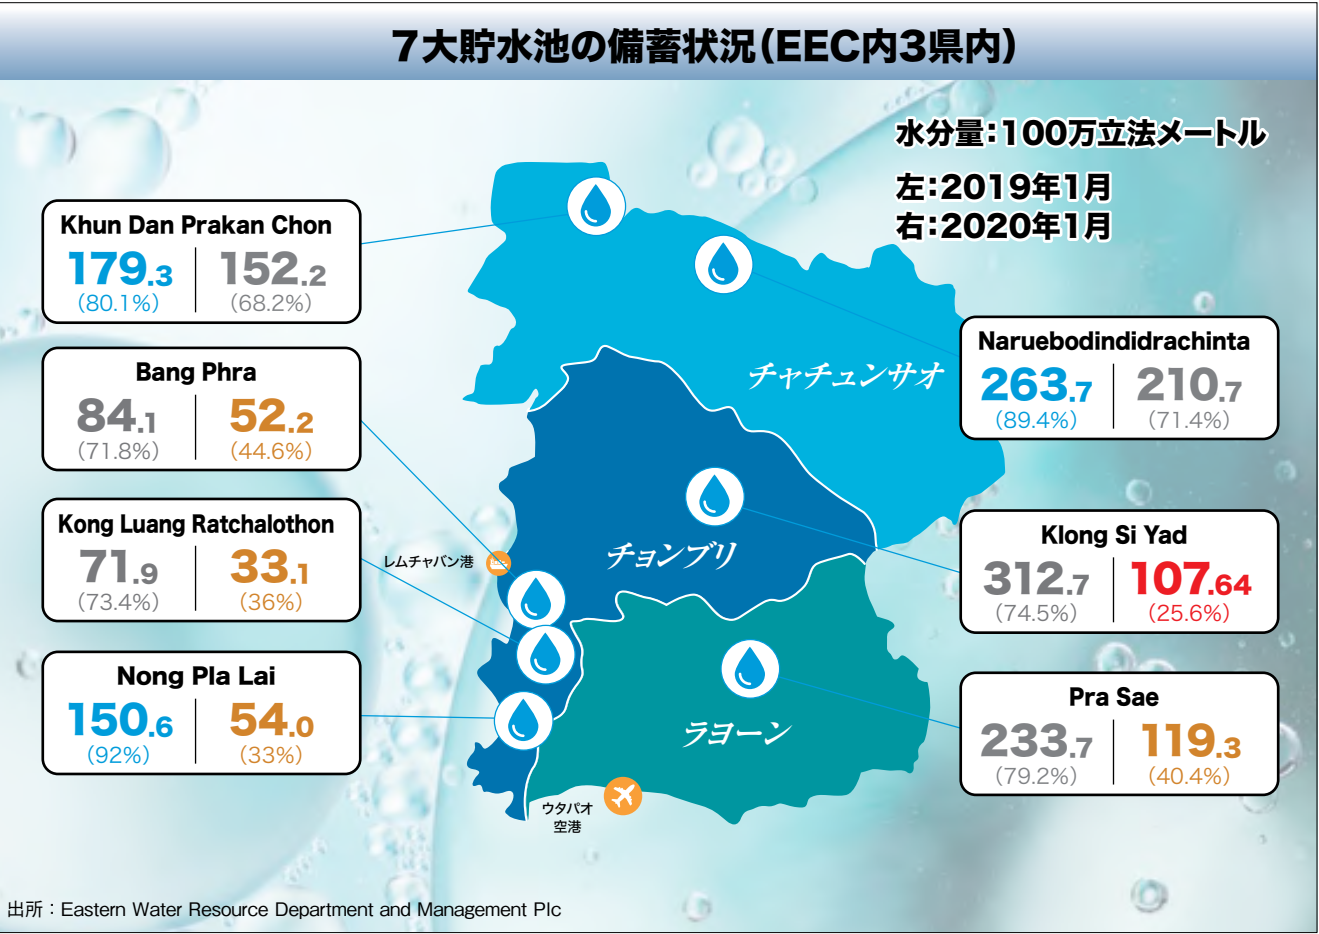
7大貯水池の備蓄状況(EEC内3県内)

水分量：100万立法メートル

左：2019年1月
右：2020年1月

Khun Dan Prakan Chon
179.3 (80.1%) | 152.2 (68.2%)

Bang Phra
84.1 (71.8%) | 52.2 (44.6%)

Kong Luang Ratchalothon
71.9 (73.4%) | 33.1 (36%)

Nong Pla Lai
150.6 (92%) | 54.0 (33%)

Naruebodindidrachinta
263.7 (89.4%) | 210.7 (71.4%)

Klong Si Yad
312.7 (74.5%) | 107.64 (25.6%)

Pra Sae
233.7 (79.2%) | 119.3 (40.4%)

チャチュンサオ

チョンブリ

ラヨーン

レムチャバン港

ウタパオ空港

出所：Eastern Water Resource Department and Management Plc